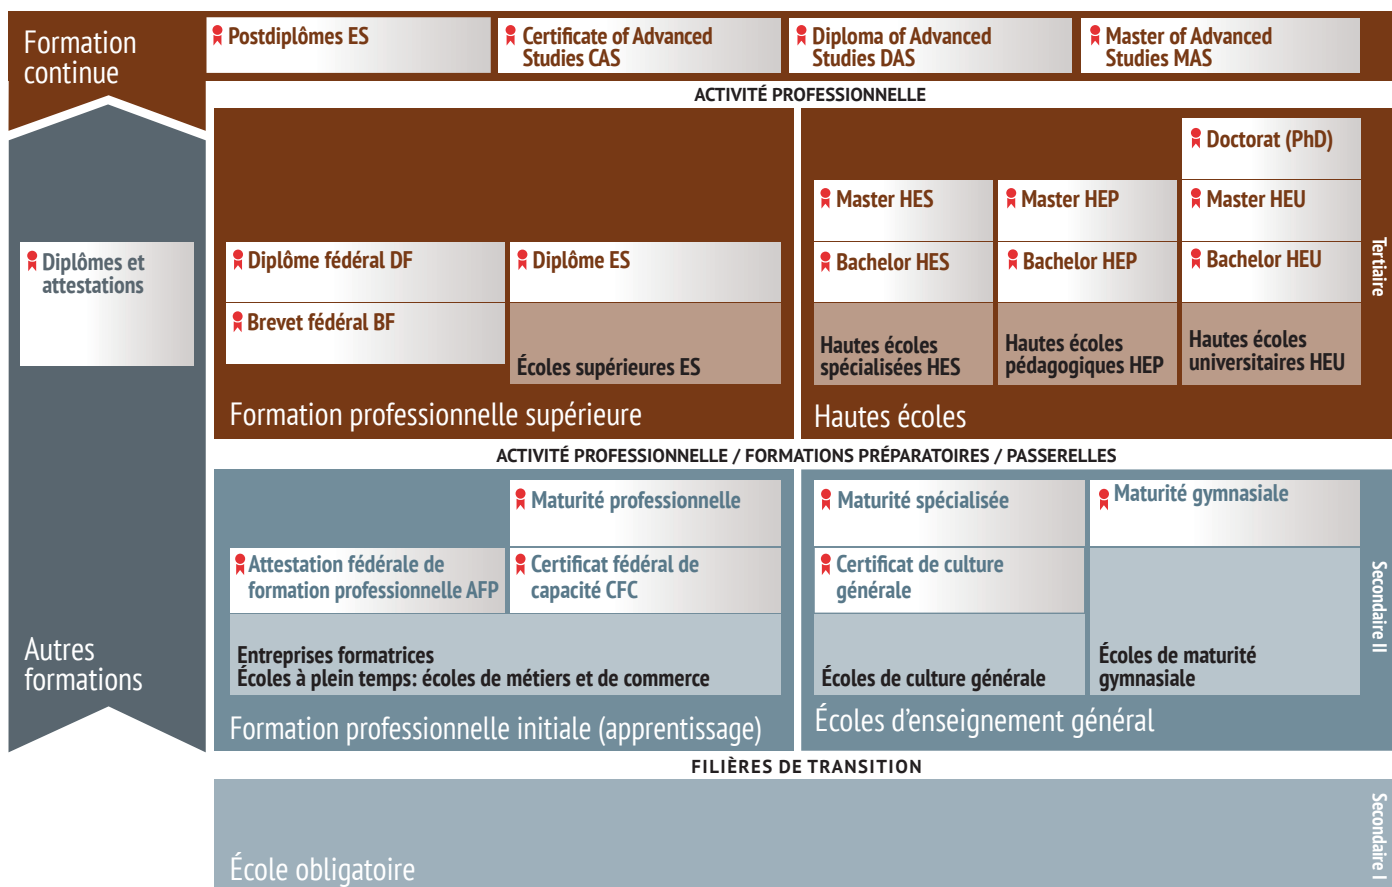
Formation continue

Postdiplômes ES

Certificate of Advanced Studies CAS

Diploma of Advanced Studies DAS

Master of Advanced Studies MAS

ACTIVITÉ PROFESSIONNELLE

Diplômes et attestations

Diplôme fédéral DF

Diplôme ES

Brevet fédéral BF

Écoles supérieures ES

Formation professionnelle supérieure

Doctorat (PhD)

Master HES

Master HEP

Master HEU

Bachelor HES

Bachelor HEP

Bachelor HEU

Hautes écoles spécialisées HES

Hautes écoles pédagogiques HEP

Hautes écoles universitaires HEU

Hautes écoles

Tertiaire

ACTIVITÉ PROFESSIONNELLE / FORMATIONS PRÉPARATOIRES / PASSERELLES

Maturité professionnelle

Attestation fédérale de formation professionnelle AFP

Certificat fédéral de capacité CFC

Entreprises formatrices
Écoles à plein temps: écoles de métiers et de commerce

Formation professionnelle initiale (apprentissage)

Maturité spécialisée

Maturité gymnasiale

Certificat de culture générale

Écoles de culture générale

Écoles de maturité gymnasiale

Écoles d'enseignement général

Secondaire II

Autres formations

FILIÈRES DE TRANSITION

École obligatoire

Secondaire I